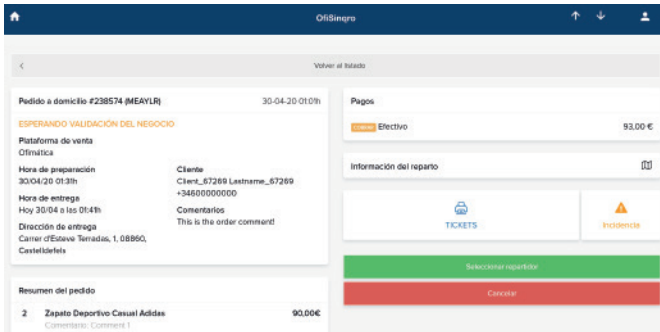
OfiSingro

Volver al listado

Pedido a domicilio #238574 (MEAYLR)
30-04-20 01:01h

ESPERANDO VALIDACIÓN DEL NEGOCIO

Plataforma de venta
Ofimática

Hora de preparación
30/04/20 01:31h

Hora de entrega
Hoy 30/04 a las 01:41h

Dirección de entrega
Carrer d'Esteve Terradas, 1, 08860, Castelldefels

Cliente
Client_67269 Lastname_67269
+34600000000

Comentarios
This is the order comment!

Resumen del pedido

2 Zapato Deportivo Casual Adidas 90,00€
Comentario: Comment 1

Pagos

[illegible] Efectivo 93,00 €

Información del reparto

TICKETS

Incidencia

Seleccionar repartidor

Cancelar